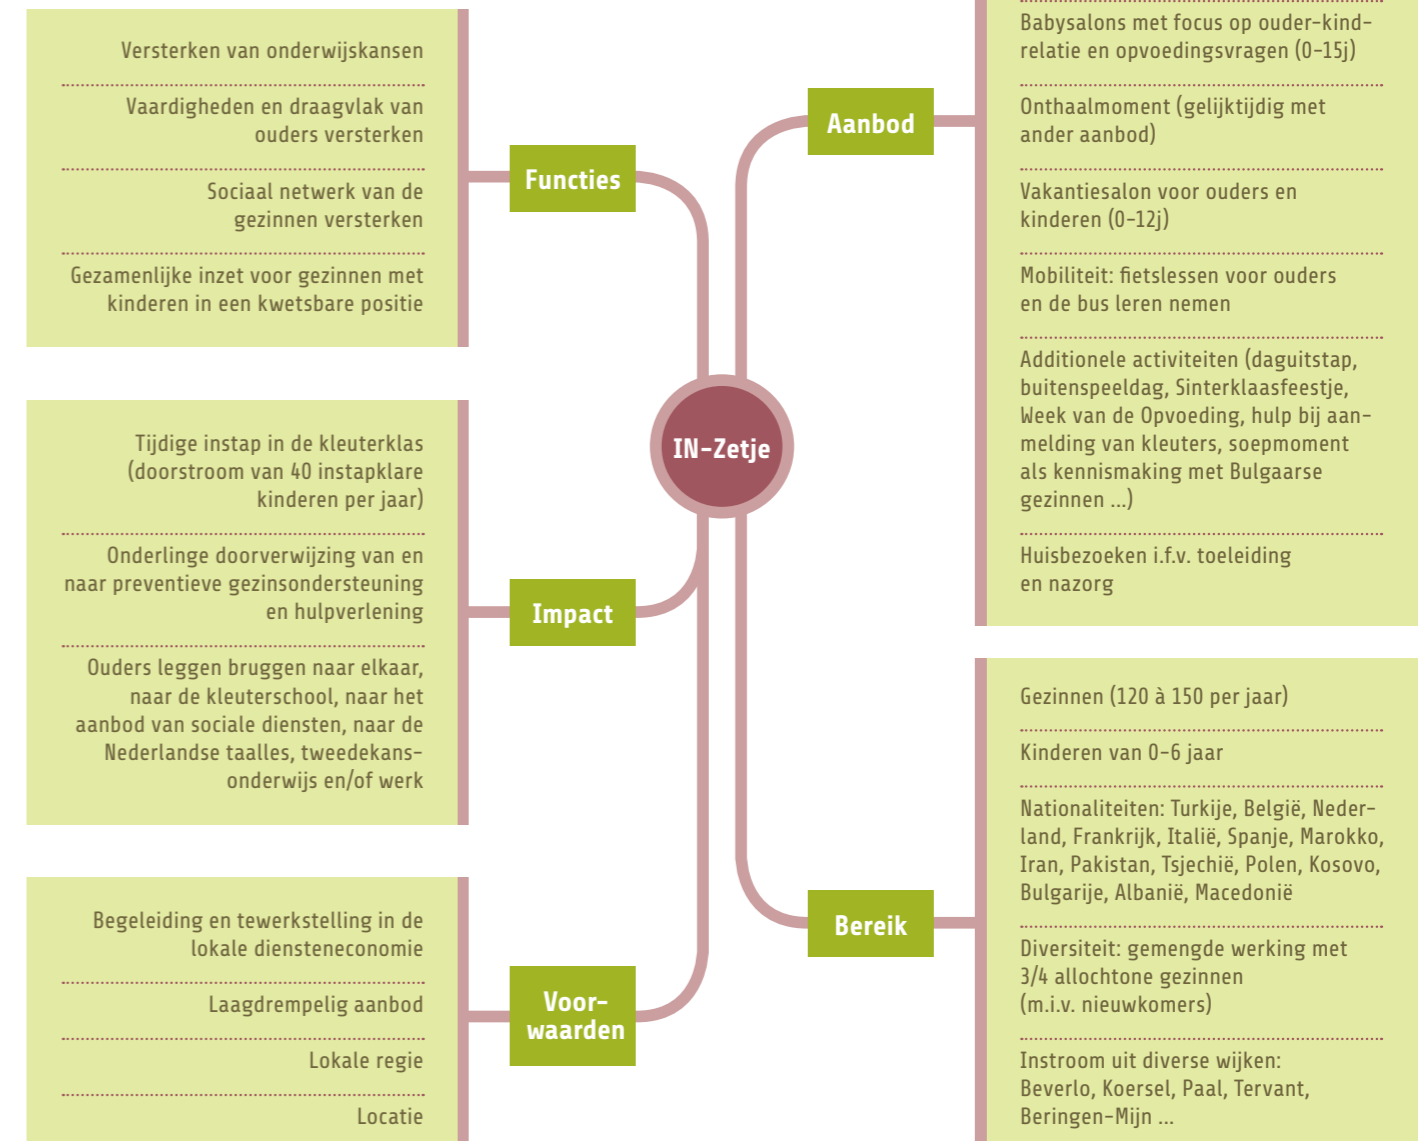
Versterken van onderwijskansen

Vaardigheden en draagvlak van ouders versterken

Sociaal netwerk van de gezinnen versterken

Gezamenlijke inzet voor gezinnen met kinderen in een kwetsbare positie

Functies

Tijdige instap in de kleuterklas (doorstroom van 40 instapklare kinderen per jaar)

Onderlinge doorverwijzing van en naar preventieve gezinsondersteuning en hulpverlening

Ouders leggen bruggen naar elkaar, naar de kleuterschool, naar het aanbod van sociale diensten, naar de Nederlandse taalles, tweedekansonderwijs en/of werk

Impact

Begeleiding en tewerkstelling in de lokale diensteneconomie

Laagdrempelig aanbod

Lokale regie

Locatie

Voorwaarden

IN-Zetje

Aanbod

Babysalons met focus op ouder-kind-relatie en opvoedingsvragen (0–15j)

Onthaalmoment (gelijktijdig met ander aanbod)

Vakantiesalon voor ouders en kinderen (0–12j)

Mobiliteit: fietslessen voor ouders en de bus leren nemen

Additionele activiteiten (daguitstap, buitenspeeldag, Sinterklaasfeestje, Week van de Opvoeding, hulp bij aanmelding van kleuters, soepmoment als kennismaking met Bulgaarse gezinnen ...)

Huisbezoeken i.f.v. toeleiding en nazorg

Bereik

Gezinnen (120 à 150 per jaar)

Kinderen van 0–6 jaar

Nationaliteiten: Turkije, België, Nederland, Frankrijk, Italië, Spanje, Marokko, Iran, Pakistan, Tsjechië, Polen, Kosovo, Bulgarije, Albanië, Macedonië

Diversiteit: gemengde werking met 3/4 allochtone gezinnen (m.i.v. nieuwkomers)

Instroom uit diverse wijken: Beverlo, Koersel, Paal, Tervant, Beringen-Mijn ...